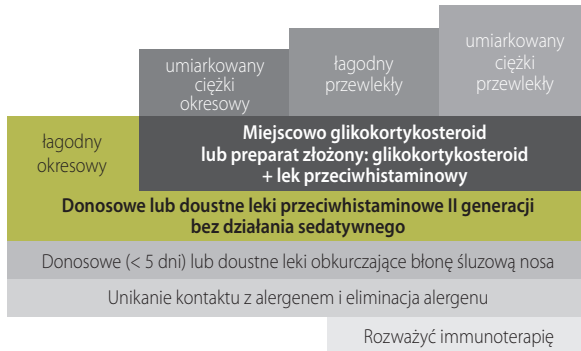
umiarkowany ciężki okresowy

łagodny przewlekły

umiarkowany ciężki przewlekły

łagodny okresowy

Miejscowo glikokortykosteroid lub preparat złożony: glikokortykosteroid + lek przeciwhistaminowy

Donosowe lub doustne leki przeciwhistaminowe II generacji bez działania sedatywnego

Donosowe (< 5 dni) lub doustne leki obkurczające błonę śluzową nosa

Unikanie kontaktu z alergenem i eliminacja alergenu

Rozważyć immunoterapię